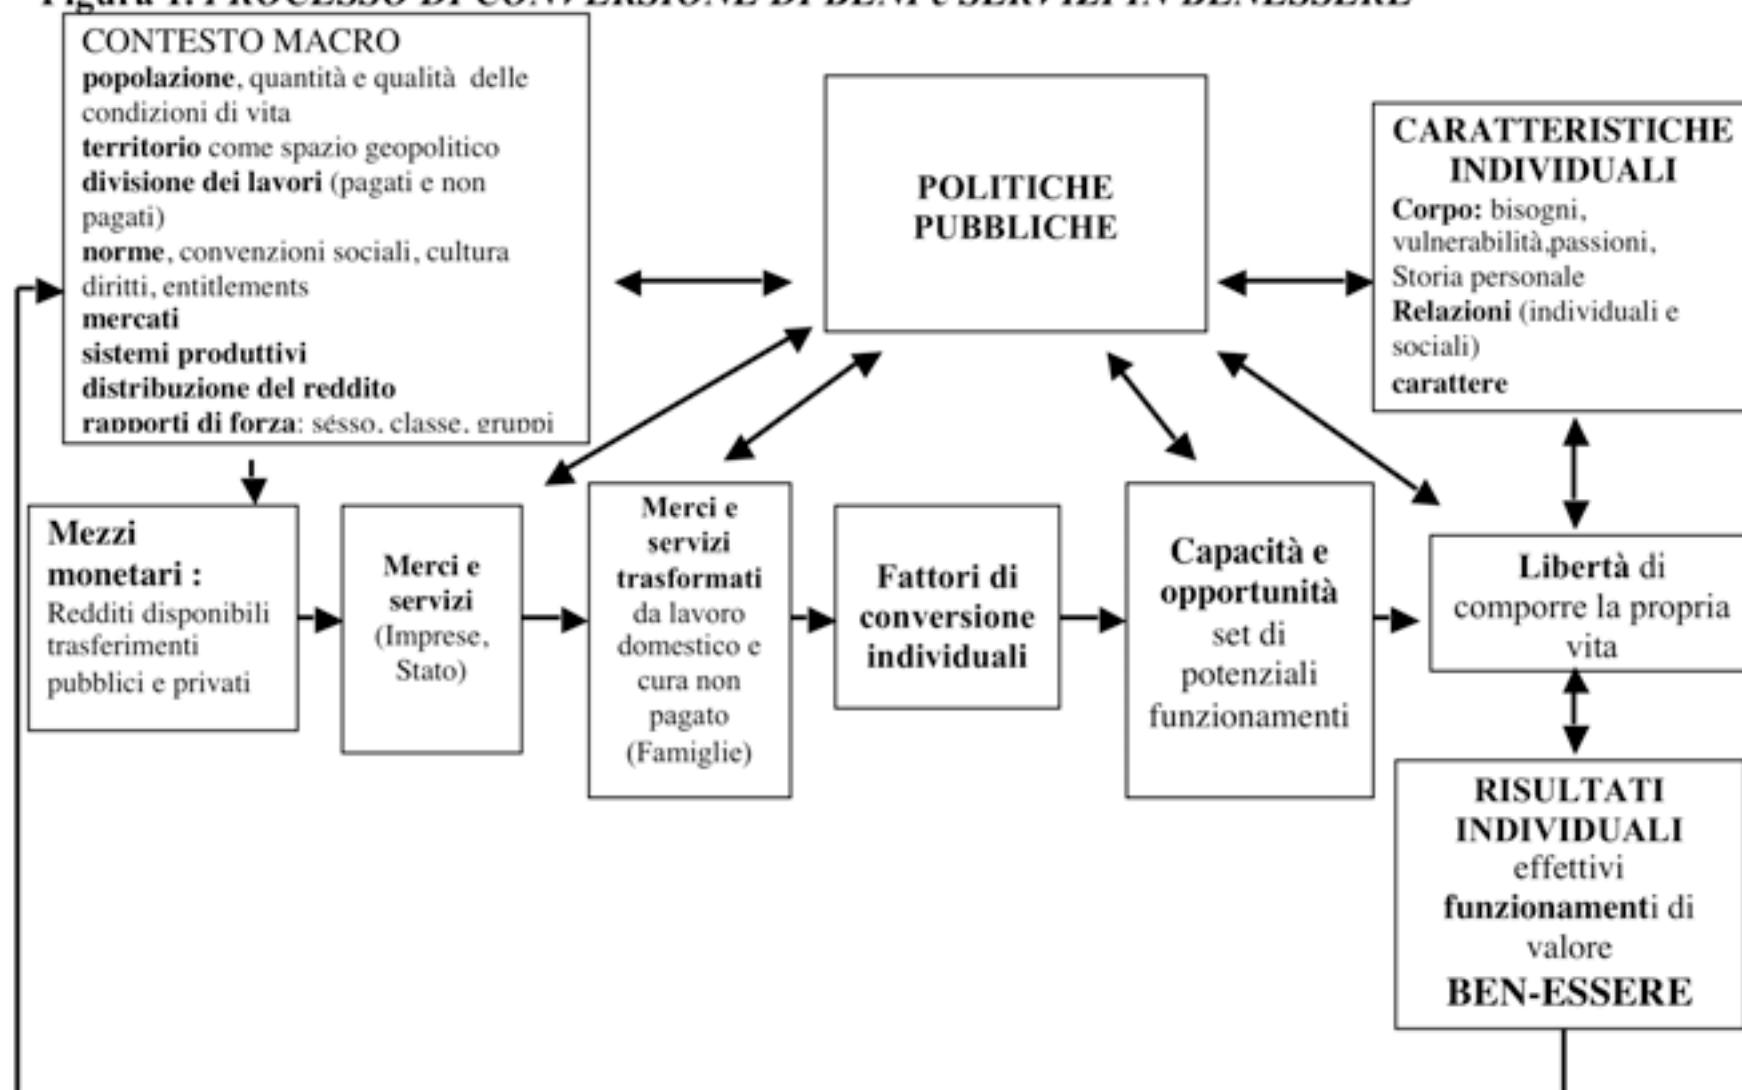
Figura 1: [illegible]

CONTESTO MACRO
**popolazione**, quantità e qualità delle condizioni di vita
**territorio** come spazio geopolitico
**divisione dei lavori** (pagati e non pagati)
**norme**, convenzioni sociali, cultura diritti, entitlements
**mercati**
**sistemi produttivi**
**distribuzione del reddito**
**rapporti di forza**: sésso, classe, gruppi

POLITICHE PUBBLICHE

CARATTERISTICHE INDIVIDUALI
**Corpo:** bisogni, vulnerabilità,passioni, Storia personale
**Relazioni** (individuali e sociali)
**carattere**

**Mezzi monetari :** Redditi disponibili trasferimenti pubblici e privati

**Merci e servizi** (Imprese, Stato)

**Merci e servizi trasformati** da lavoro domestico e cura non pagato (Famiglie)

**Fattori di conversione individuali**

**Capacità e opportunità** set di potenziali funzionamenti

**Libertà** di comporre la propria vita

**RISULTATI INDIVIDUALI** effettivi **funzionamenti** di valore **BEN-ESSERE**